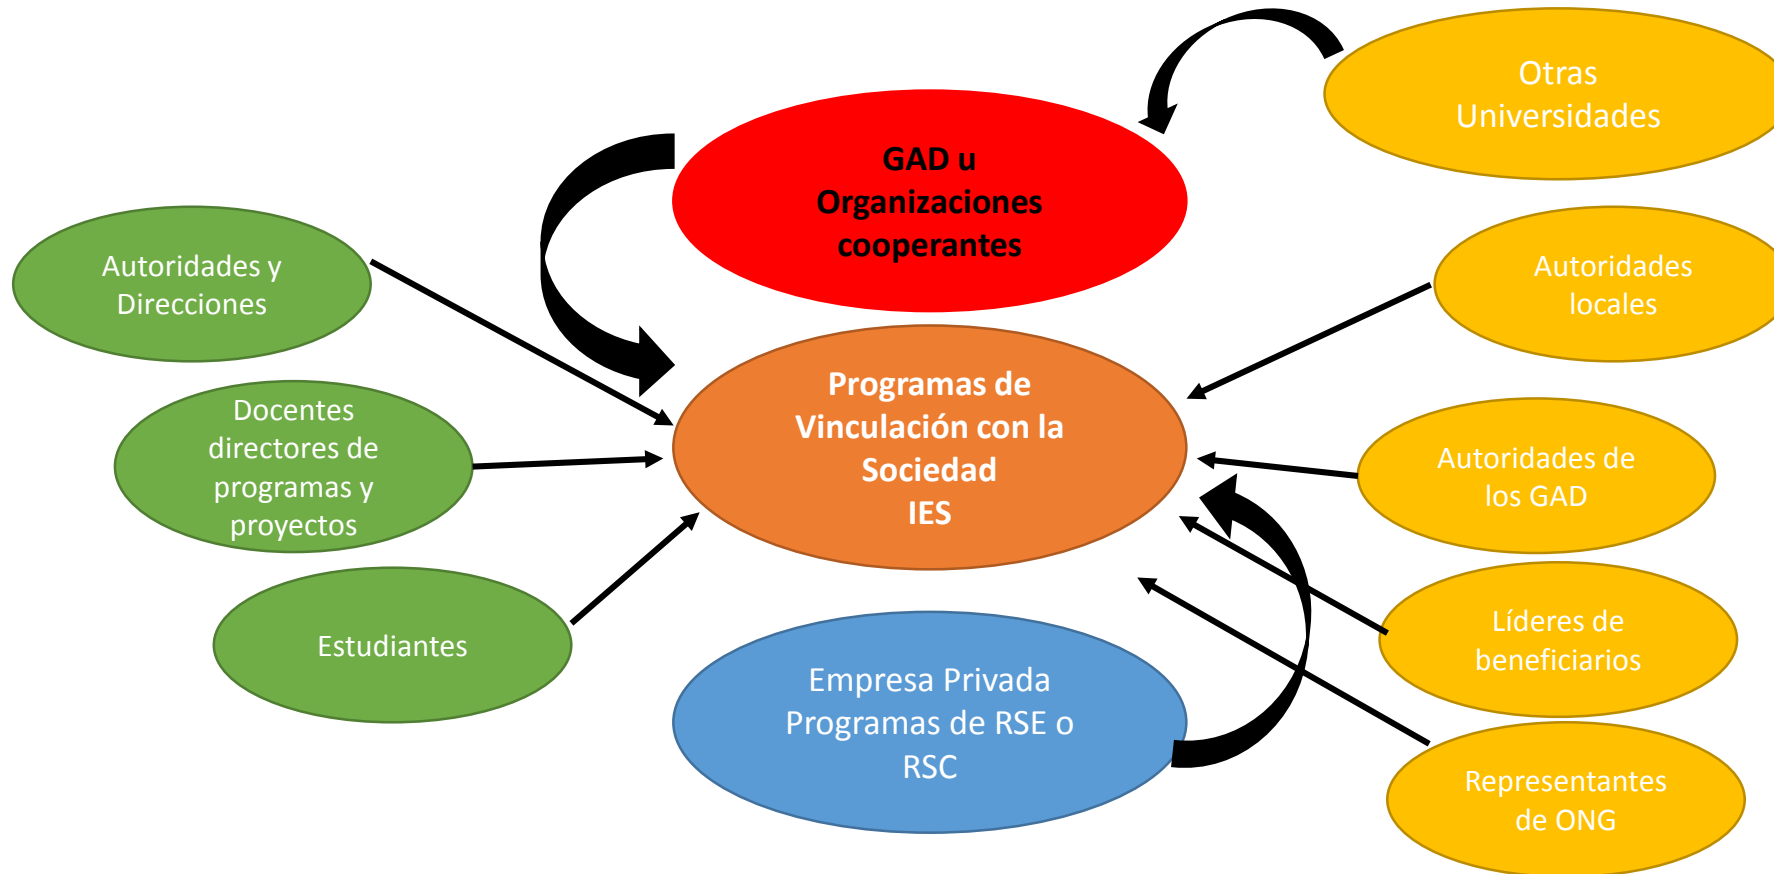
Otras Universidades

GAD u Organizaciones cooperantes

Autoridades y Direcciones

Autoridades locales

Programas de Vinculación con la Sociedad IES

Docentes directores de programas y proyectos

Autoridades de los GAD

Estudiantes

Líderes de beneficiarios

Empresa Privada Programas de RSE o RSC

Representantes de ONG